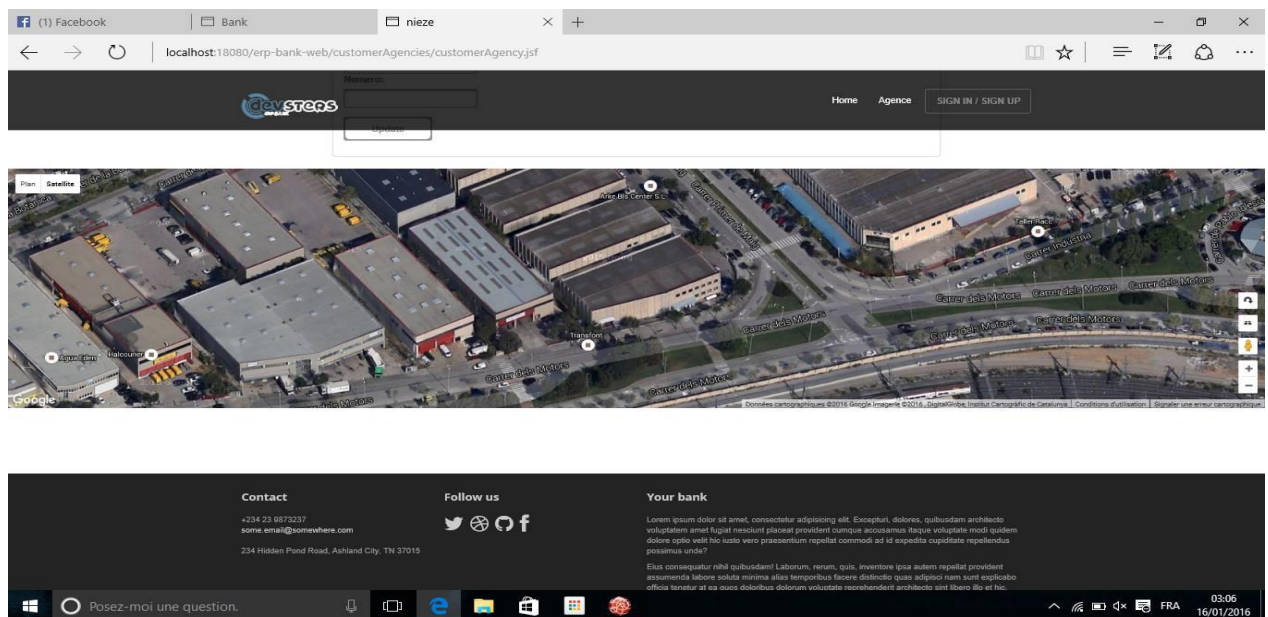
(1) Facebook
Bank
nieze
localhost:18080/erp-bank-web/customerAgencies/customerAgency.jsf

Numero:
Update
devsters
Home Agence SIGN IN / SIGN UP

Plan Satellite
Arte Bis Center S.L
Taller Race
Carrer Indústria
Carrer dels Motors Carrer dels Motors Carrer dels Motors
Carrer dels Motors
Transfont
Aigua Eden
Halcourier
Carrer dels Motors
Carrer dels Motors
Google
Données cartographiques ©2016 Google Imagerie ©2016, DigitalGlobe, Institut Cartogràfic de Catalunya | Conditions d'utilisation | Signaler une erreur cartographique

Contact
+234 23 9873237
some.email@somewhere.com
234 Hidden Pond Road, Ashland City, TN 37015

Follow us

Your bank
Lorem ipsum dolor sit amet, consectetur adipisicing elit. Excepturi, dolores, quibusdam architecto voluptatem amet fugiat nesciunt placeat provident cumque accusamus itaque voluptate modi quidem dolore optio velit hic iusto vero praesentium repellat commodi ad id expedita cupiditate repellendus possimus unde?
Eius consequatur nihil quibusdam! Laborum, rerum, quis, inventore ipsa autem repellat provident assumenda labore soluta minima alias temporibus facere distinctio quas adipisci nam sunt explicabo officia tenetur at ea quos doloribus dolorum voluptate reprehenderit architecto sint libero illo et hic.

Posez-moi une question.
FRA 03:06 16/01/2016